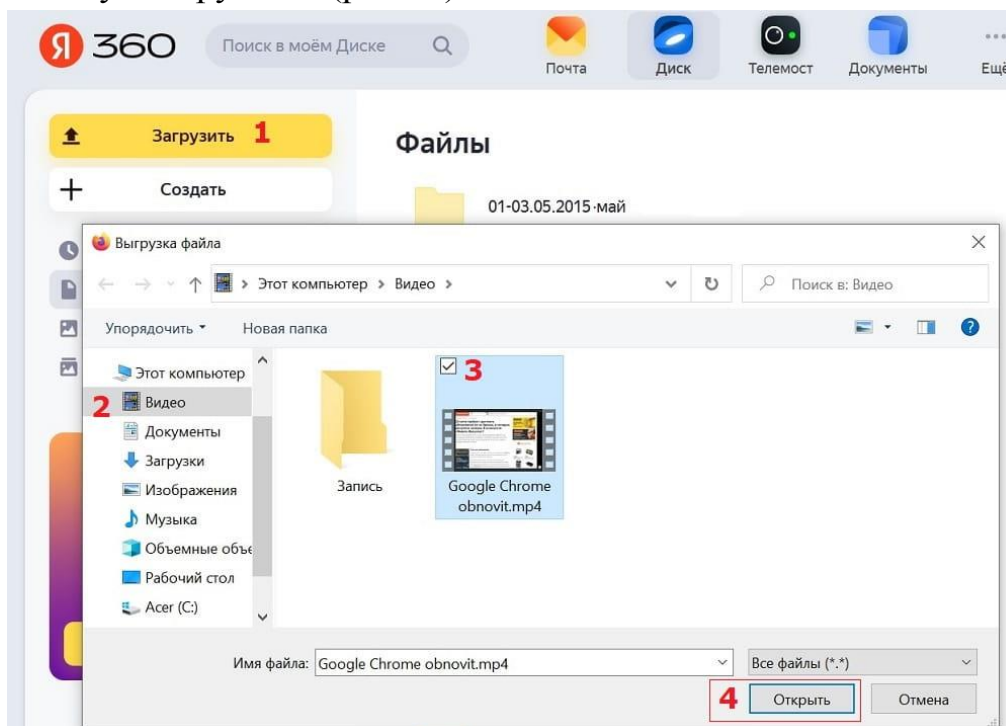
Я 360

Поиск в моём Диске

Почта

Диск

Телемост

Документы

Ещё

Загрузить 1

Создать

Файлы

01-03.05.2015·май

Выгрузка файла

Этот компьютер > Видео >

Поиск в: Видео

Упорядочить ▾

Новая папка

Этот компьютер

2 Видео

Документы

Загрузки

Изображения

Музыка

Объемные объе

Рабочий стол

Acer (C:)

3

Запись

Google Chrome obnovit.mp4

Имя файла: Google Chrome obnovit.mp4

Все файлы (*.*)

4 Открыть

Отмена